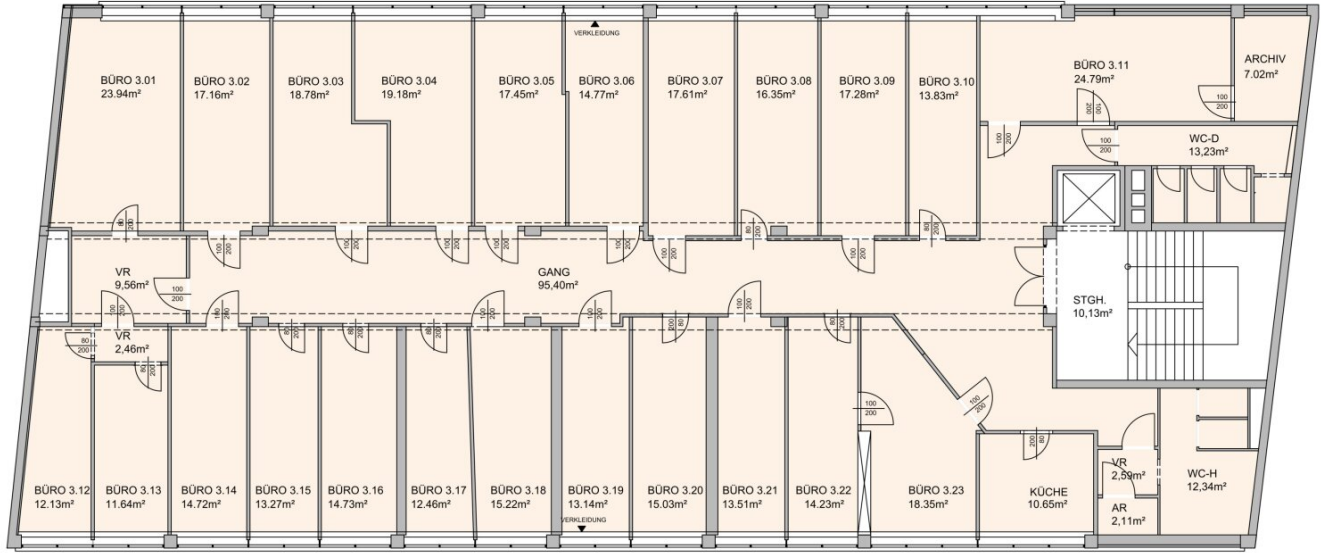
VERKLEIDUNG

BÜRO 3.01
23.94m²

BÜRO 3.02
17.16m²

BÜRO 3.03
18.78m²

BÜRO 3.04
19.18m²

BÜRO 3.05
17.45m²

BÜRO 3.06
14.77m²

BÜRO 3.07
17.61m²

BÜRO 3.08
16.35m²

BÜRO 3.09
17.28m²

BÜRO 3.10
13.83m²

BÜRO 3.11
24.79m²

ARCHIV
7.02m²

WC-D
13,23m²

VR
9,56m²

GANG
95,40m²

STGH.
10,13m²

VR
2,46m²

BÜRO 3.12
12.13m²

BÜRO 3.13
11.64m²

BÜRO 3.14
14.72m²

BÜRO 3.15
13.27m²

BÜRO 3.16
14.73m²

BÜRO 3.17
12.46m²

BÜRO 3.18
15.22m²

BÜRO 3.19
13.14m²

BÜRO 3.20
15.03m²

BÜRO 3.21
13.51m²

BÜRO 3.22
14.23m²

BÜRO 3.23
18.35m²

KÜCHE
10.65m²

VR
2,59m²

AR
2,11m²

WC-H
12,34m²

VERKLEIDUNG

80 200 100 200 100 200 100 200 100 200 100 200 100 200 80 200 100 200 80 200 100 200 100 200 100 200 100 200 100 200 100 200 100 200 100 200 100 200 80 200 80 200 80 200 80 200 80 200 100 200 80 200 80 200 100 200 100 200 200 80